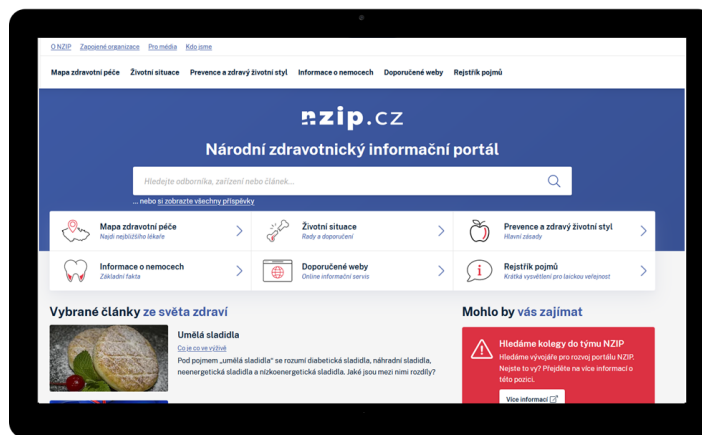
O NZIP Zapojené organizace Pro média Kdo jsme

Mapa zdravotní péče Životní situace Prevence a zdravý životní styl Informace o nemocech Doporučené weby Rejstřík pojmů

nzip.cz

Národní zdravotnický informační portál

Hledejte odborníka, zařízení nebo článek...

... nebo si zobrazte všechny příspěvky

Mapa zdravotní péče
Najdi nejbližšího lékaře

Životní situace
Rady a doporučení

Prevence a zdravý životní styl
Hlavní zásady

Informace o nemocech
Základní fakta

Doporučené weby
Online informační servis

Rejstřík pojmů
Krátká vysvětlení pro laickou veřejnost

Vybrané články ze světa zdraví

Umělá sladidla

Co je co ve výživě

Pod pojmem „umělá sladidla" se rozumí diabetická sladidla, náhradní sladidla, neenergetická sladidla a nízkoenergetická sladidla. Jaké jsou mezi nimi rozdíly?

Mohlo by vás zajímat

Hledáme kolegy do týmu NZIP

Hledáme vývojáře pro rozvoj portálu NZIP. Nejste to vy? Přejděte na více informací o této pozici.

Více informací